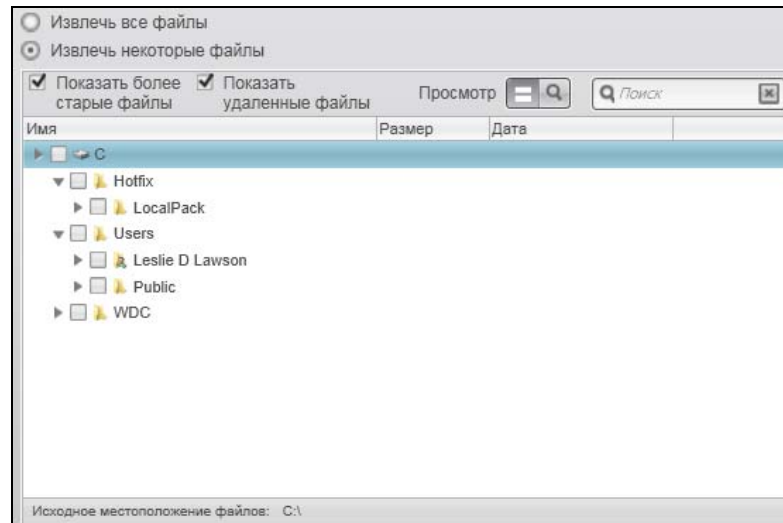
Извлечь все файлы
Извлечь некоторые файлы

Показать более старые файлы
Показать удаленные файлы
Просмотр
Поиск

| Имя | Размер | Дата |
|---|---|---|
| C | | |
| Hotfix | | |
| LocalPack | | |
| Users | | |
| Leslie D Lawson | | |
| Public | | |
| WDC | | |

Исходное местоположение файлов: C:\